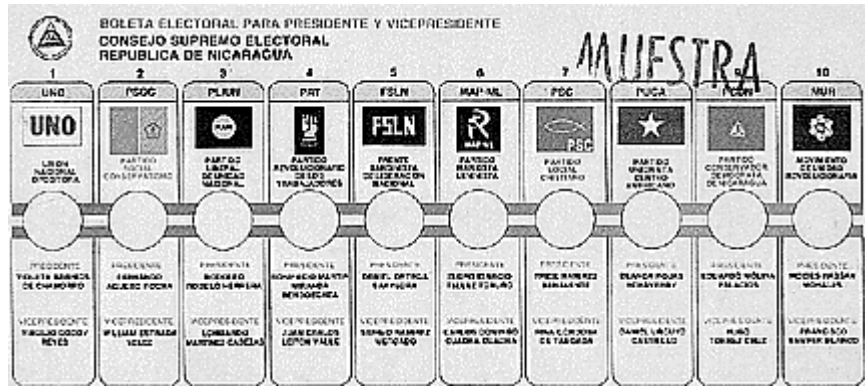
BOLETA ELECTORAL PARA PRESIDENTE Y VICEPRESIDENTE
CONSEJO SUPREMO ELECTORAL
REPUBLICA DE NICARAGUA

MUESTRA

| 1 | 2 | 3 | 4 | 5 | 6 | 7 | 8 | 9 | 10 |
|---|---|---|---|---|---|---|---|---|---|
| UNO | PSOC | PLIUN | PRT | FSLN | MAP-ML | PSC | PUCA | PCDN | MUR |
| UNO | | PLIUN | | FSLN | MAP-ML | PSC | | | |
| UNION NACIONAL OPOSITORA | PARTIDO SOCIAL CONSERVATISMO | PARTIDO LIBERAL DE UNIDAD NACIONAL | PARTIDO REVOLUCIONARIO DE LOS TRABAJADORES | FRENTE SANDINISTA DE LIBERACION NACIONAL | PARTIDO MARXISTA LENINISTA | PARTIDO SOCIAL CRISTIANO | PARTIDO UNIONISTA CENTRO AMERICANO | PARTIDO CONSERVADOR DEMOCRATA DE NICARAGUA | MOVIMIENTO DE UNIDAD REVOLUCIONARIA |
| PRESIDENTE VIOLETA BARRIOS DE CHAMORRO | PRESIDENTE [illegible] | PRESIDENTE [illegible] | PRESIDENTE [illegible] | PRESIDENTE DANIEL ORTEGA SAAVEDRA | PRESIDENTE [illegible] | PRESIDENTE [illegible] | PRESIDENTE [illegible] | PRESIDENTE EDUARDO MOLINA PALACIOS | PRESIDENTE MOISES HASSAN MORALES |
| VICEPRESIDENTE VIRGILIO GODOY REYES | VICEPRESIDENTE WILLIAM ESTRADA VELEZ | VICEPRESIDENTE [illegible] | VICEPRESIDENTE JUAN CARLOS LEYTON VALLE | VICEPRESIDENTE SERGIO RAMIREZ MERCADO | VICEPRESIDENTE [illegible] | VICEPRESIDENTE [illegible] | VICEPRESIDENTE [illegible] | VICEPRESIDENTE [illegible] | VICEPRESIDENTE FRANCISCO SAMPER BLANCO |